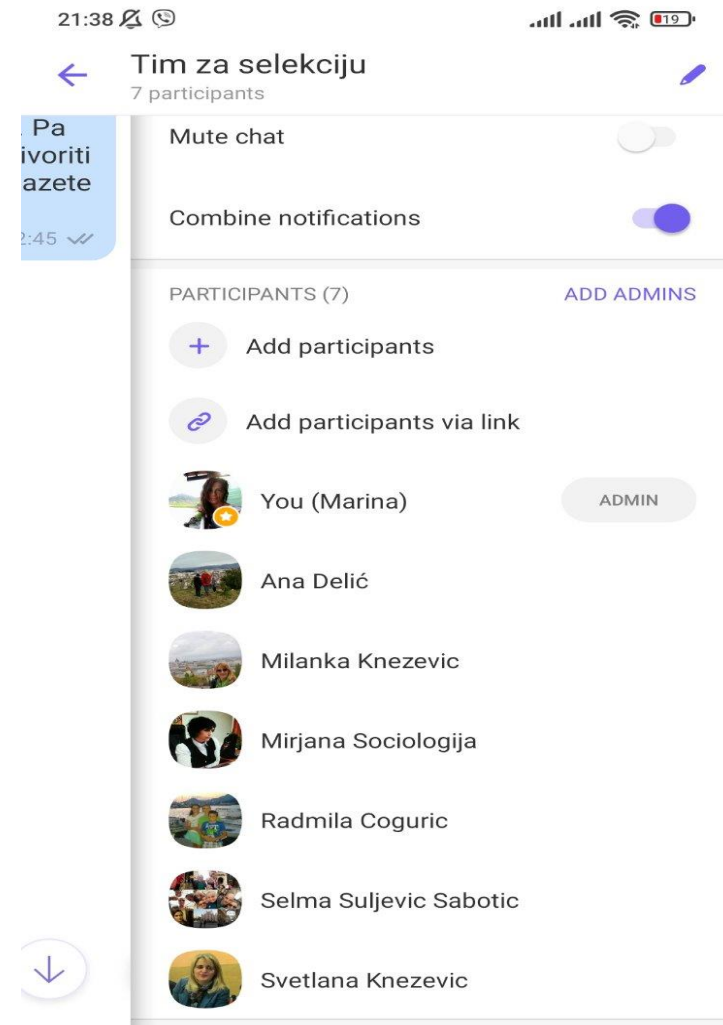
21:38

19

Tim za selekciju
7 participants

. Pa
ivoriti
azete
2:45

Mute chat

Combine notifications

PARTICIPANTS (7)
ADD ADMINS

Add participants

Add participants via link

You (Marina)
ADMIN

Ana Delić

Milanka Knezevic

Mirjana Sociologija

Radmila Coguric

Selma Suljevic Sabotic

Svetlana Knezevic